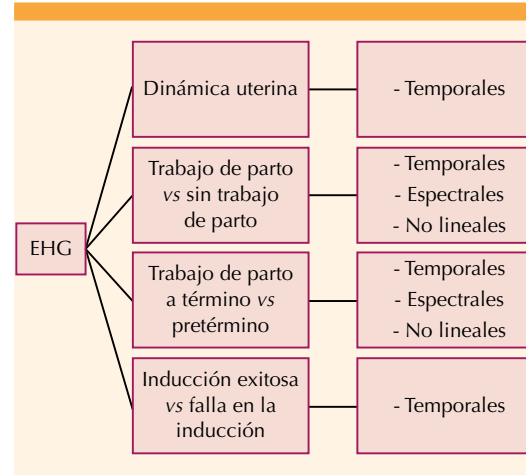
EHG

Dinámica uterina

- Temporales

Trabajo de parto *vs* sin trabajo de parto

- Temporales
- Espectrales
- No lineales

Trabajo de parto a término *vs* pretérmino

- Temporales
- Espectrales
- No lineales

Inducción exitosa *vs* falla en la inducción

- Temporales